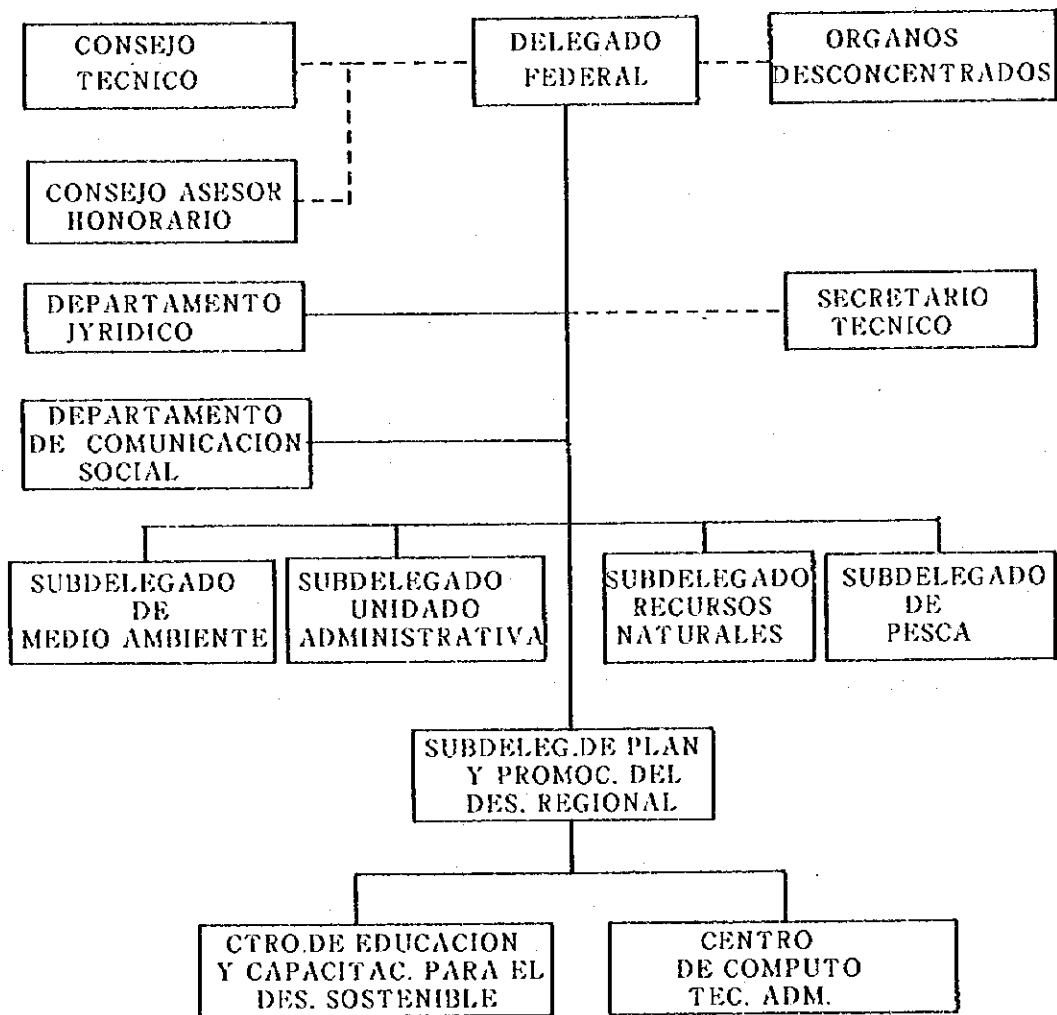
CONSEJO TECNICO

DELEGADO FEDERAL

ORGANOS DESCONCENTRADOS

CONSEJO ASESOR HONORARIO

DEPARTAMENTO JYRIDICO

SECRETARIO TECNICO

DEPARTAMENTO DE COMUNICACION SOCIAL

SUBDELEGADO DE MEDIO AMBIENTE

SUBDELEGADO UNIDADO ADMINISTRATIVA

SUBDELEGADO RECURSOS NATURALES

SUBDELEGADO DE PESCA

SUBDELEG.DE PLAN Y PROMOC. DEL DES. REGIONAL

CTRO.DE EDUCACION Y CAPACITAC. PARA EL DES. SOSTENIBLE

CENTRO DE COMPUTO TEC. ADM.